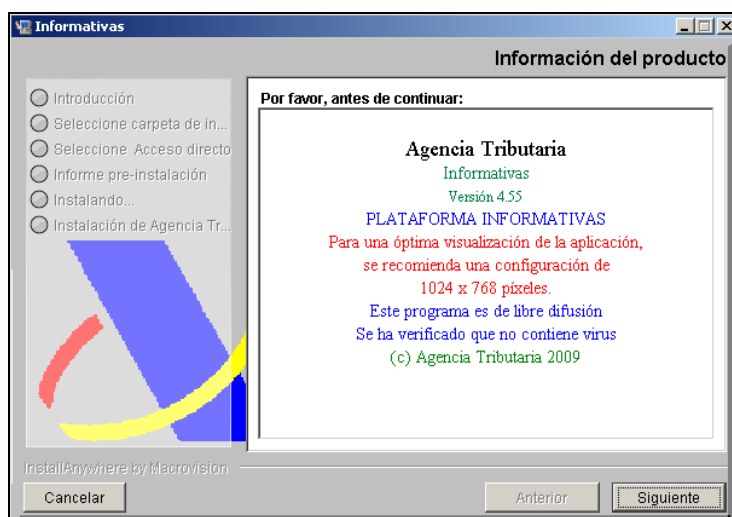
Informativas

Información del producto

Introducción
Seleccione carpeta de in...
Seleccione Acceso directo
Informe pre-instalación
Instalando...
Instalación de Agencia Tr...

Por favor, antes de continuar:

Agencia Tributaria
Informativas
Versión 4.55
PLATAFORMA INFORMATIVAS
Para una óptima visualización de la aplicación,
se recomienda una configuración de
1024 x 768 píxeles.
Este programa es de libre difusión
Se ha verificado que no contiene virus
(c) Agencia Tributaria 2009

InstallAnywhere by Macrovision

Cancelar

Anterior

Siguiente